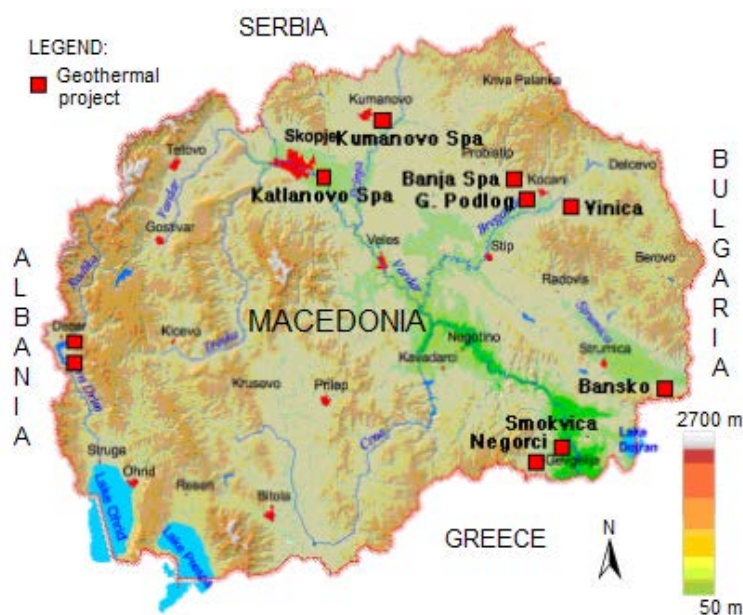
SERBIA

LEGEND:
Geothermal project

Kriva Palanka
Kumanovo
Skopje
Kumanovo Spa
Tetovo
Probistip
Banja Spa
Kocani
Delcevo
Katlanovo Spa
G. Podlog
Vinica
Vardar
Gostivar
Bregalnica
Veles
Stip
Berovo
Radovis
Radika
MACEDONIA
Debar
Kicevo
Treska
Negotino
Kavadarci
Strumica
Crni Drim
Krusevo
Prilep
Banjsko
Struga
Crna
Smokvica
Ohrid
Negorci
Gevgelija
Lake Dojran
Resen
Lake Ohrid
Bitola
Lake Prespa

B U L G A R I A
A L B A N I A

GREECE
N
2700 m
50 m